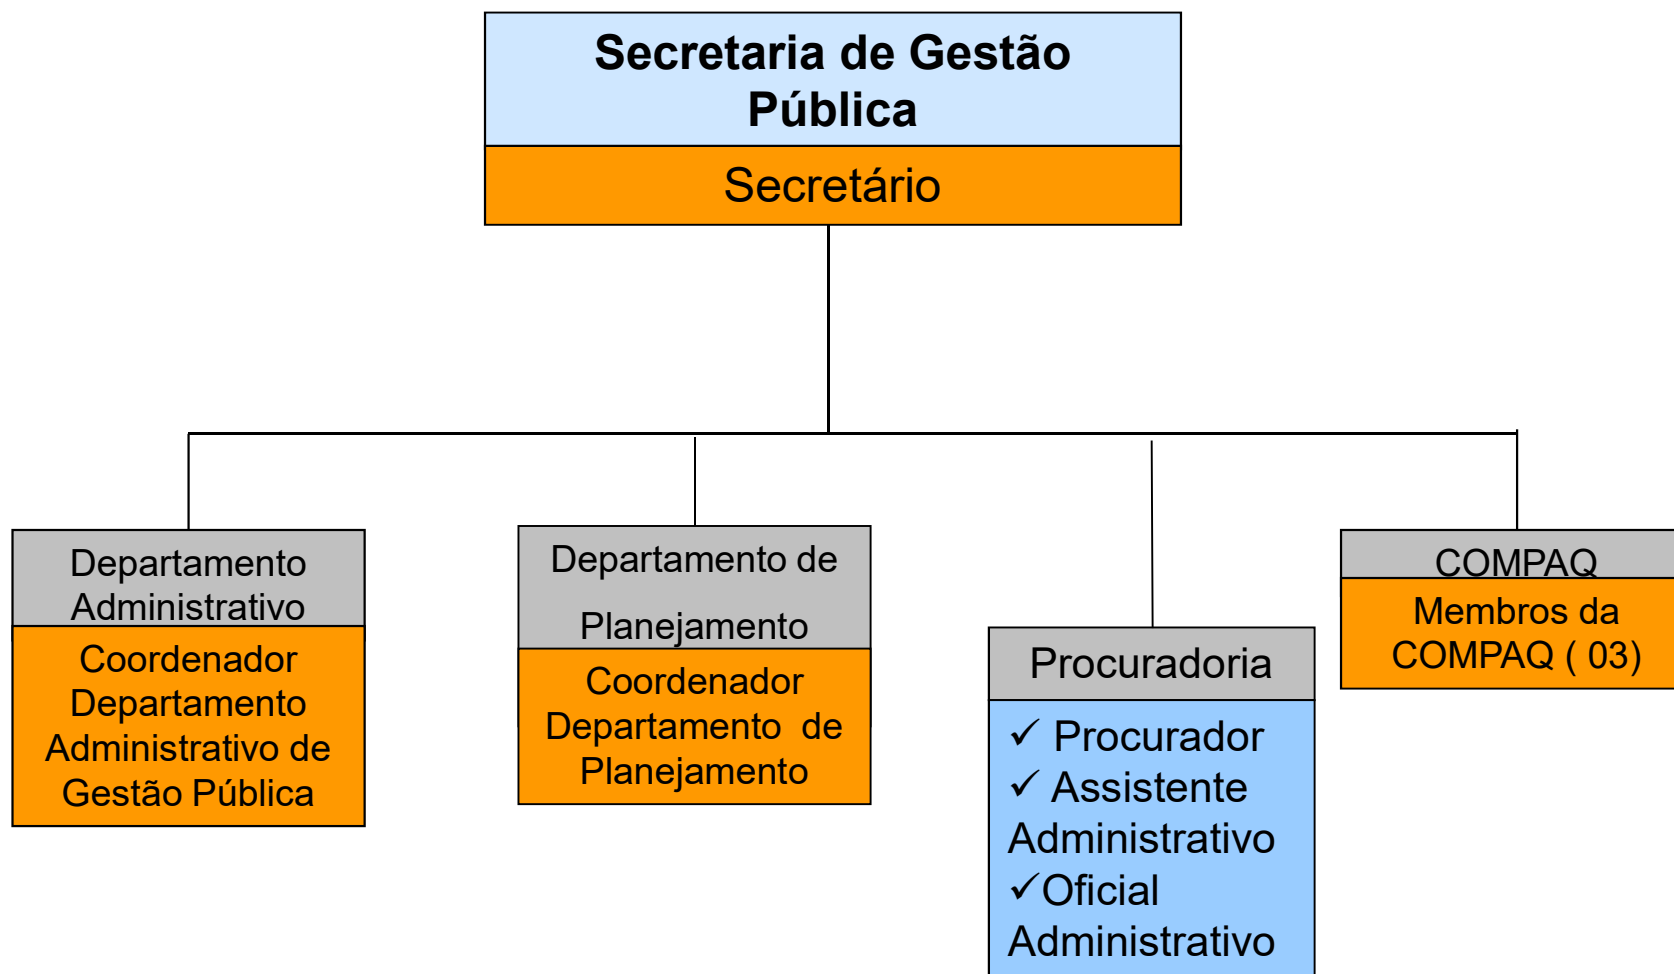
Secretaria de Gestão Pública

Secretário

Departamento Administrativo

Coordenador Departamento Administrativo de Gestão Pública

Departamento de Planejamento

Coordenador Departamento de Planejamento

Procuradoria

✓ Procurador
✓ Assistente Administrativo
✓Oficial Administrativo

COMPAQ

Membros da COMPAQ ( 03)